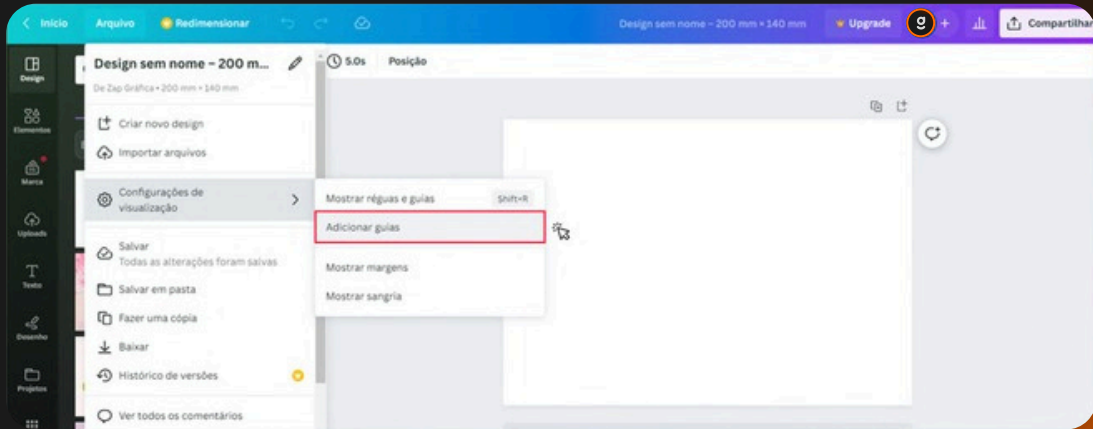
< Início Arquivo Redimensionar Design sem nome - 200 mm × 140 mm Upgrade g + Compartilhar

Design Elementos Marca Uploads Texto Desenho Projetos

Design sem nome - 200 m...
De Zap Gráfica • 200 mm × 140 mm

Criar novo design
Importar arquivos

Configurações de visualização >

Salvar
Todas as alterações foram salvas
Salvar em pasta
Fazer uma cópia
Baixar
Histórico de versões
Ver todos os comentários

5.0s Posição

Mostrar réguas e guias Shift+R
Adicionar guias
Mostrar margens
Mostrar sangria